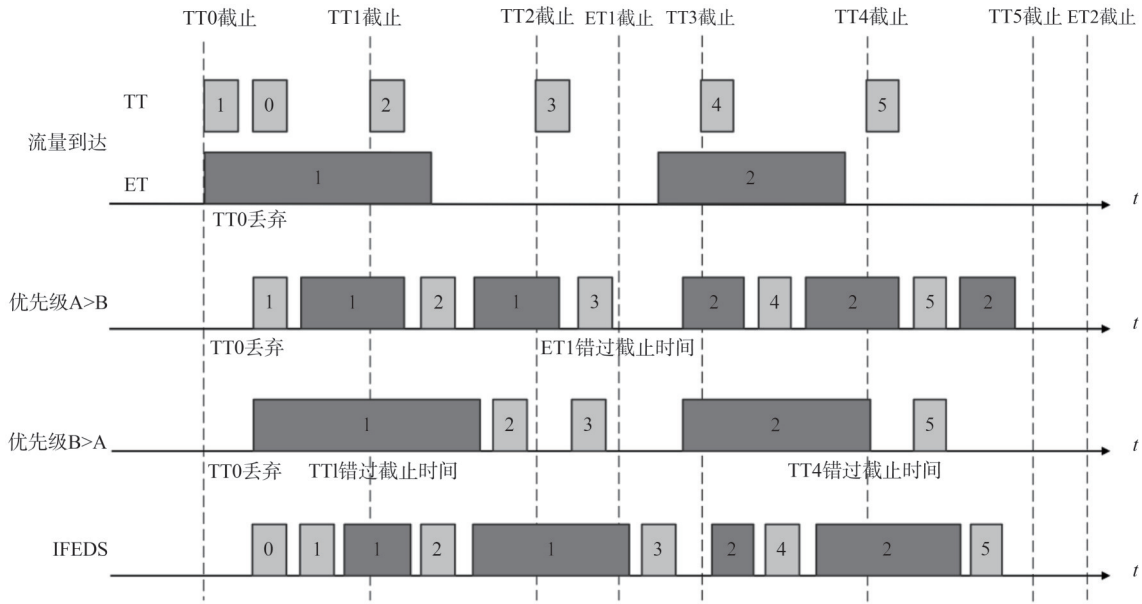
TT0截止 TT1截止 TT2截止 ET1截止 TT3截止 TT4截止 TT5截止 ET2截止

TT 1 0 2 3 4 5

流量到达

ET 1 2

$t$

TT0丢弃

优先级A>B 1 1 2 1 3 2 4 2 5 2

$t$

TT0丢弃 ET1错过截止时间

优先级B>A 1 2 3 2 5

$t$

TT0丢弃 TTl错过截止时间 TT4错过截止时间

IFEDS 0 1 1 2 1 3 2 4 2 5

$t$